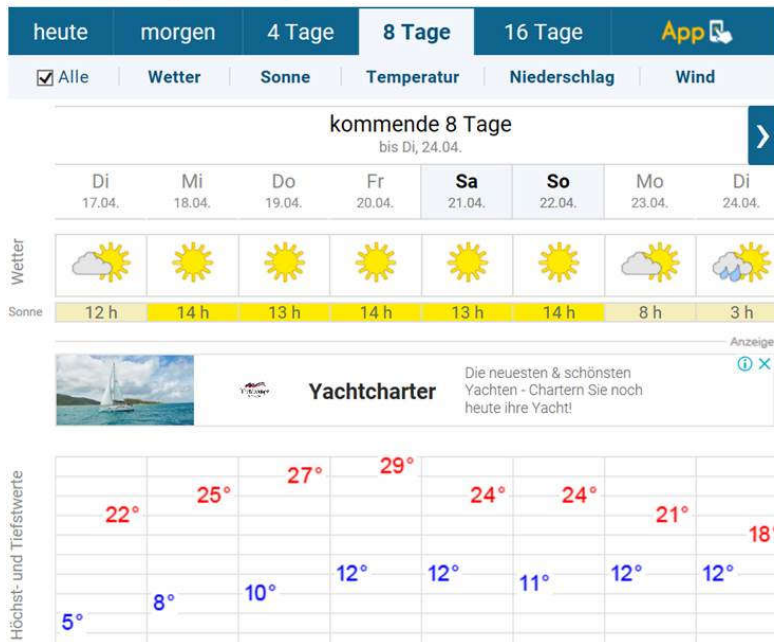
heute | morgen | 4 Tage | 8 Tage | 16 Tage | App

Alle | Wetter | Sonne | Temperatur | Niederschlag | Wind

kommende 8 Tage
bis Di, 24.04.

| | Di 17.04. | Mi 18.04. | Do 19.04. | Fr 20.04. | Sa 21.04. | So 22.04. | Mo 23.04. | Di 24.04. |
|---|---|---|---|---|---|---|---|---|
| Wetter | | | | | | | | |
| Sonne | 12 h | 14 h | 13 h | 14 h | 13 h | 14 h | 8 h | 3 h |

Anzeige

Yachtcharter
Die neuesten & schönsten Yachten - Chartern Sie noch heute ihre Yacht!

Höchst- und Tiefstwerte

| 22° | 25° | 27° | 29° | 24° | 24° | 21° | 18° |
|---|---|---|---|---|---|---|---|
| 5° | 8° | 10° | 12° | 12° | 11° | 12° | 12° |